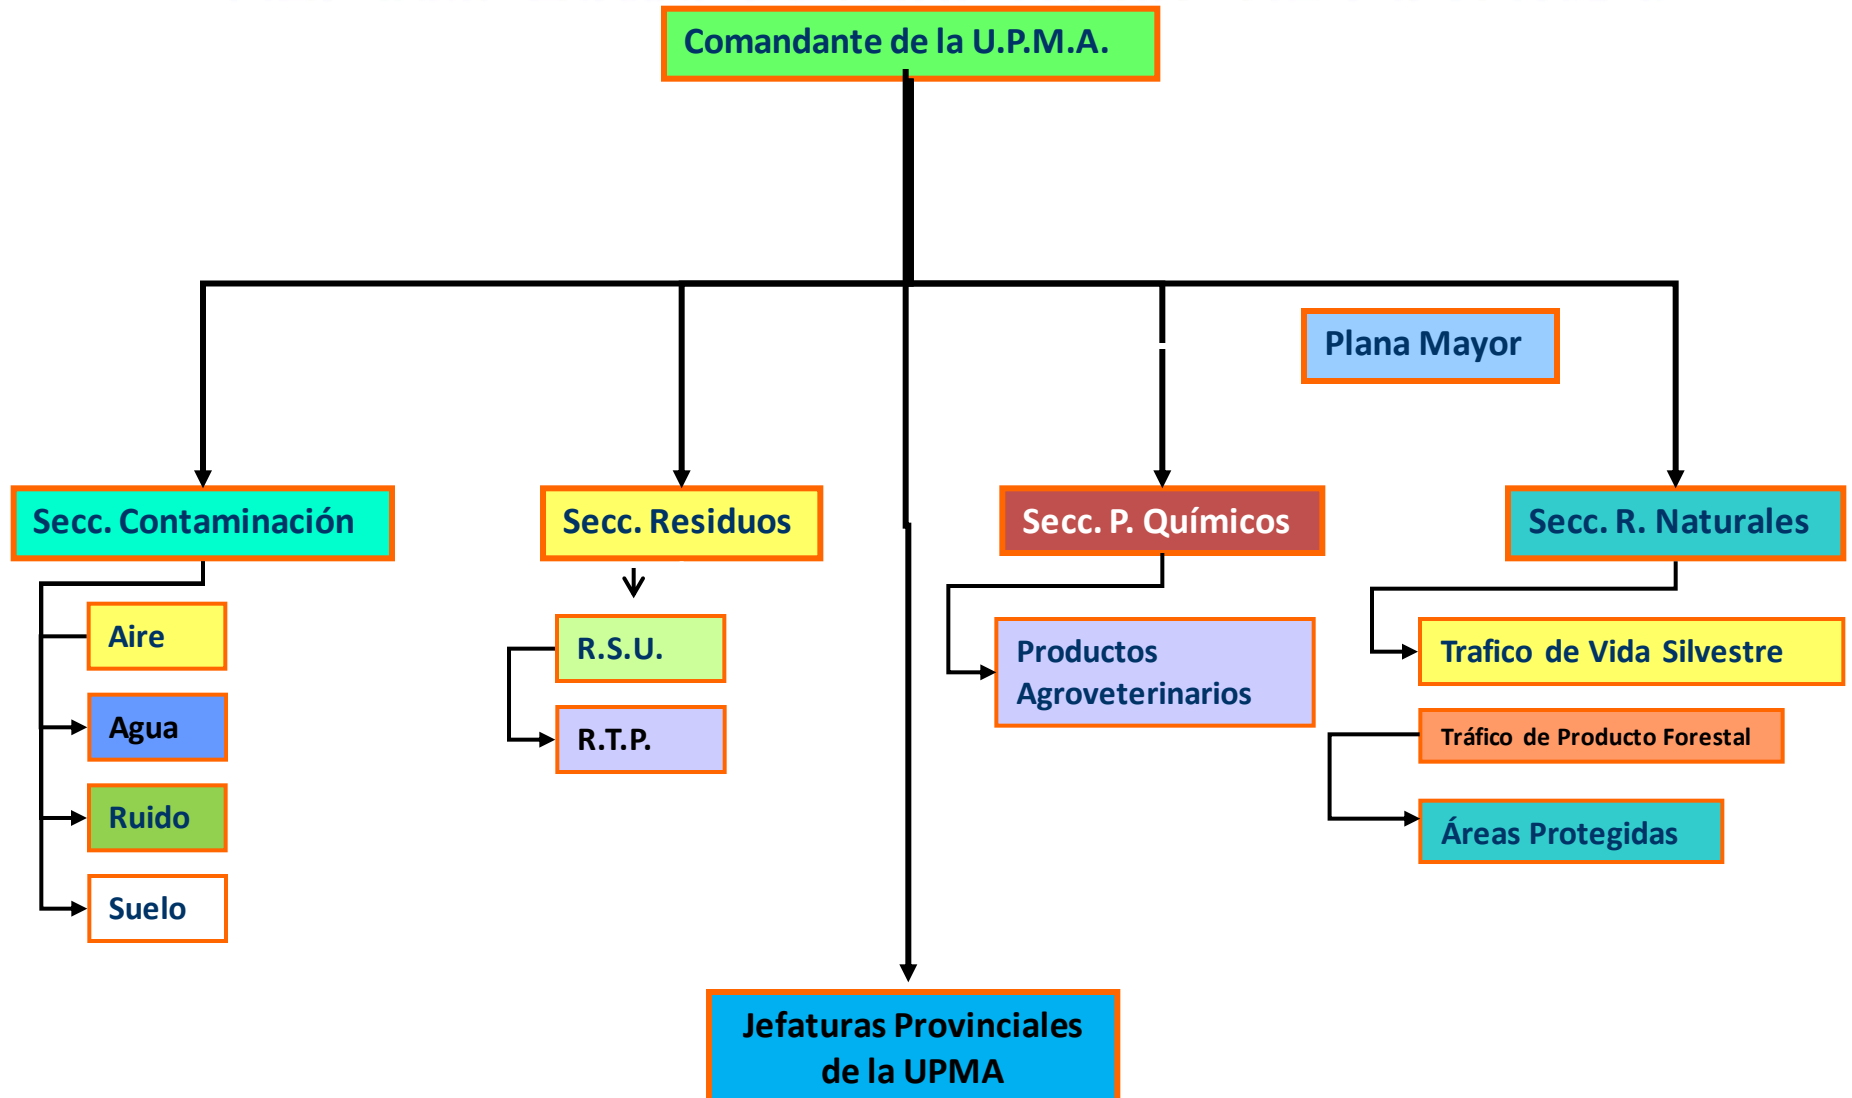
Comandante de la U.P.M.A.

Plana Mayor

Secc. Contaminación

Aire

Agua

Ruido

Suelo

Secc. Residuos

R.S.U.

R.T.P.

Secc. P. Químicos

Productos Agroveterinarios

Secc. R. Naturales

Trafico de Vida Silvestre

Tráfico de Producto Forestal

Áreas Protegidas

Jefaturas Provinciales de la UPMA